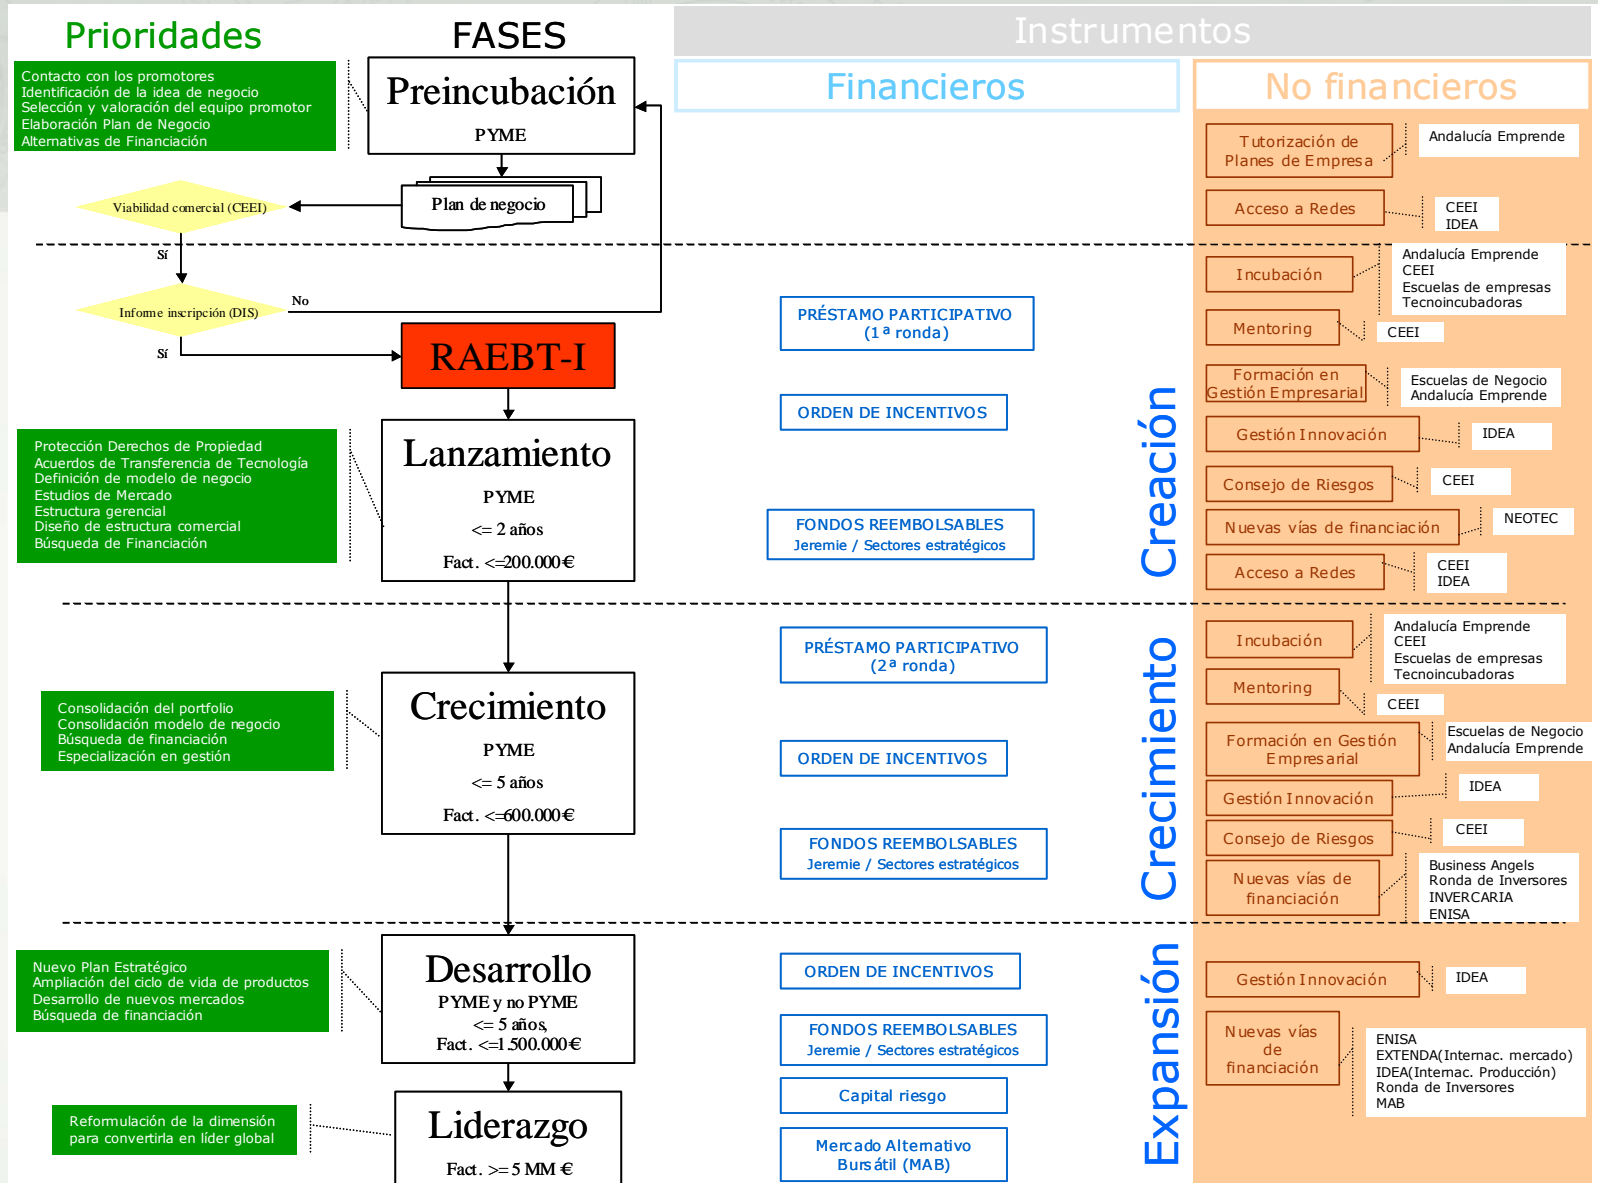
Prioridades

FASES

Instrumentos

Financieros

No financieros

Contacto con los promotores
Identificación de la idea de negocio
Selección y valoración del equipo promotor
Elaboración Plan de Negocio
Alternativas de Financiación

Preincubación
PYME

Plan de negocio

Viabilidad comercial (CEEI)

Sí

Informe inscripción (DIS)

No

Sí

RAEBT-I

Protección Derechos de Propiedad
Acuerdos de Transferencia de Tecnología
Definición de modelo de negocio
Estudios de Mercado
Estructura gerencial
Diseño de estructura comercial
Búsqueda de Financiación

Lanzamiento
PYME
<= 2 años
Fact. <=200.000€

Consolidación del portfolio
Consolidación modelo de negocio
Búsqueda de financiación
Especialización en gestión

Crecimiento
PYME
<= 5 años
Fact. <=600.000€

Nuevo Plan Estratégico
Ampliación del ciclo de vida de productos
Desarrollo de nuevos mercados
Búsqueda de financiación

Desarrollo
PYME y no PYME
<= 5 años,
Fact. <=1.500.000€

Reformulación de la dimensión para convertirla en líder global

Liderazgo
Fact. >= 5 MM €

PRÉSTAMO PARTICIPATIVO (1ª ronda)

ORDEN DE INCENTIVOS

FONDOS REEMBOLSABLES
Jeremie / Sectores estratégicos

PRÉSTAMO PARTICIPATIVO (2ª ronda)

ORDEN DE INCENTIVOS

FONDOS REEMBOLSABLES
Jeremie / Sectores estratégicos

ORDEN DE INCENTIVOS

FONDOS REEMBOLSABLES
Jeremie / Sectores estratégicos

Capital riesgo

Mercado Alternativo Bursátil (MAB)

Creación

Crecimiento

Expansión

Tutorización de Planes de Empresa
Andalucía Emprende

Acceso a Redes
CEEI
IDEA

Incubación
Andalucía Emprende
CEEI
Escuelas de empresas
Tecnoincubadoras

Mentoring
CEEI

Formación en Gestión Empresarial
Escuelas de Negocio
Andalucía Emprende

Gestión Innovación
IDEA

Consejo de Riesgos
CEEI

Nuevas vías de financiación
NEOTEC

Acceso a Redes
CEEI
IDEA

Incubación
Andalucía Emprende
CEEI
Escuelas de empresas
Tecnoincubadoras

Mentoring
CEEI

Formación en Gestión Empresarial
Escuelas de Negocio
Andalucía Emprende

Gestión Innovación
IDEA

Consejo de Riesgos
CEEI

Nuevas vías de financiación
Business Angels
Ronda de Inversores
INVERCARIA
ENISA

Gestión Innovación
IDEA

Nuevas vías de financiación
ENISA
EXTENDA(Internac. mercado)
IDEA(Internac. Producción)
Ronda de Inversores
MAB